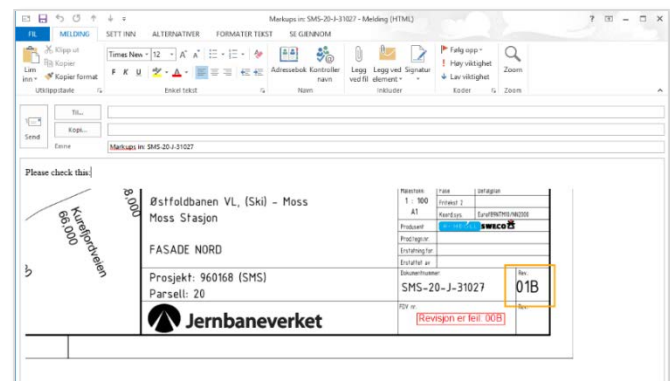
Markups in: SMS-20-J-31027 - Melding (HTML)

? – □ ×

FIL MELDING SETT INN ALTERNATIVER FORMATER TEKST SE GJENNOM

Klipp ut
Kopier
Lim inn
Kopier format
Utklippstavle

Times New 12 A A
F K U
Enkel tekst

Adressebok Kontroller navn
Navn

Legg ved fil Legg ved element Signatur
Inkluder

Følg opp
Høy viktighet
Lav viktighet
Koder

Zoom
Zoom

Send
Til...
Kopi...
Emne Markups in: SMS-20-J-31027

Please check this:

8.000
Kurefjordveien 66.000

Østfoldbanen VL, (Ski) – Moss
Moss Stasjon

FASADE NORD

Prosjekt: 960168 (SMS)
Parsell: 20

Jernbaneverket

Målestokk 1 : 100
A1
Fase
Fritekst 2
Koordsys Euref89NTM10/NN2000
Utfølgiet
Produsent SWECO
Prod/regnr
Erstatning for
Erstattet av
Dokumentnummer
SMS-20-J-31027
Rev.
01B
FDV nr.
Revisjon er feil: 00B
Rev.